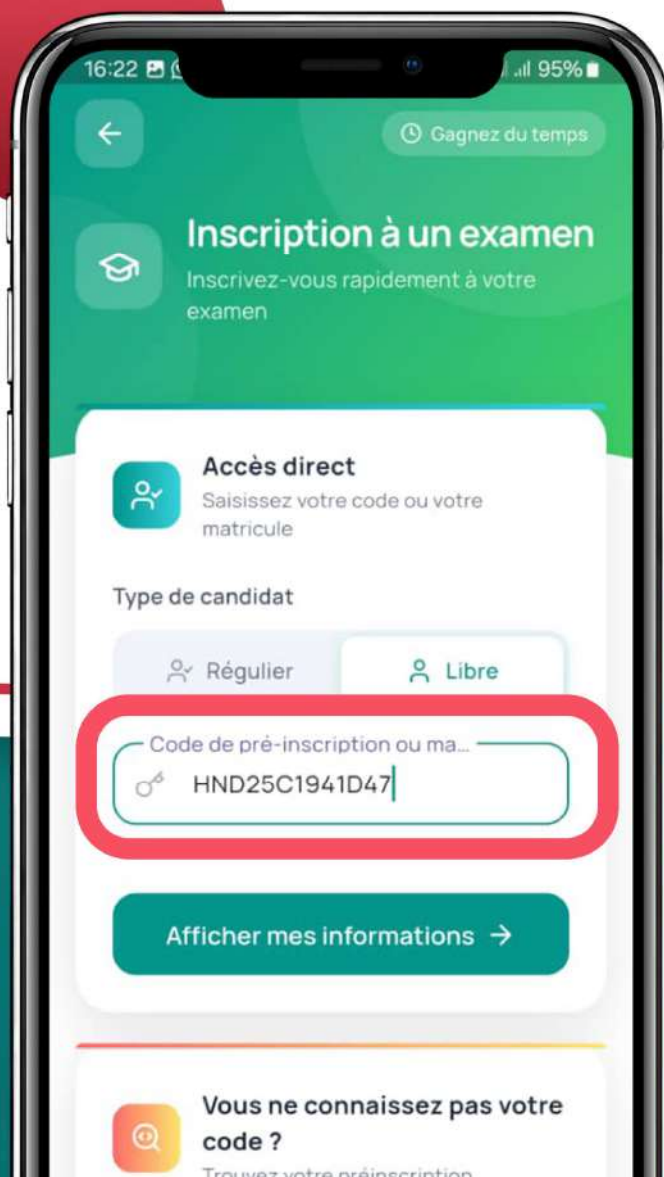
16:22

95%

Gagnez du temps

Inscription à un examen

Inscrivez-vous rapidement à votre examen

Accès direct

Saisissez votre code ou votre matricule

Type de candidat

Régulier

Libre

Code de pré-inscription ou ma...

HND25C1941D47

Afficher mes informations →

Vous ne connaissez pas votre code ?

Trouvez votre préinscription